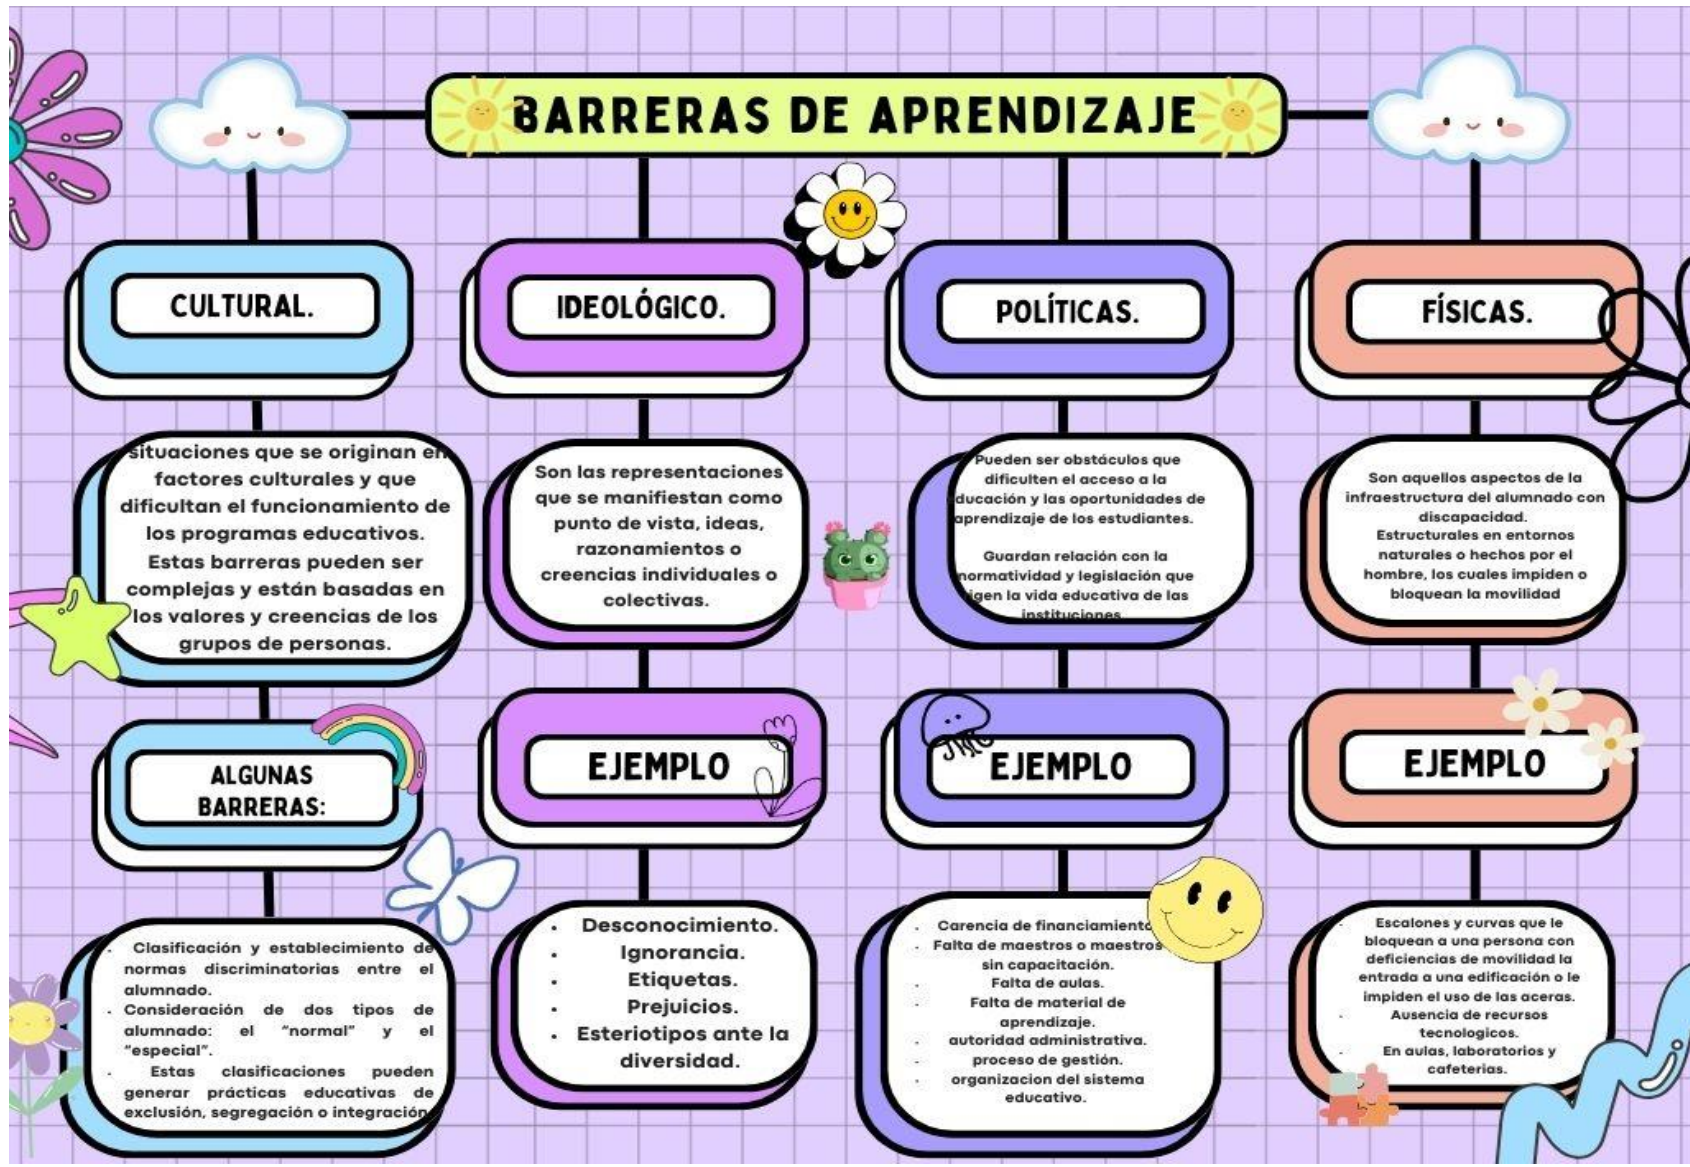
BARRERAS DE APRENDIZAJE

CULTURAL.

situaciones que se originan en factores culturales y que dificultan el funcionamiento de los programas educativos. Estas barreras pueden ser complejas y están basadas en los valores y creencias de los grupos de personas.

ALGUNAS BARRERAS:

. Clasificación y establecimiento de normas discriminatorias entre el alumnado.
. Consideración de dos tipos de alumnado: el "normal" y el "especial".
. Estas clasificaciones pueden generar prácticas educativas de exclusión, segregación o integración.

IDEOLÓGICO.

Son las representaciones que se manifiestan como punto de vista, ideas, razonamientos o creencias individuales o colectivas.

EJEMPLO

• Desconocimiento.
• Ignorancia.
• Etiquetas.
• Prejuicios.
• Esteriotipos ante la diversidad.

POLÍTICAS.

Pueden ser obstáculos que dificulten el acceso a la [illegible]ducación y las oportunidades de aprendizaje de los estudiantes.

Guardan relación con la normatividad y legislación que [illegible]igen la vida educativa de las instituciones.

EJEMPLO

. Carencia de financiamiento
. Falta de maestros o maestros sin capacitación.
. Falta de aulas.
. Falta de material de aprendizaje.
. autoridad administrativa.
. proceso de gestión.
. organizacion del sistema educativo.

FÍSICAS.

Son aquellos aspectos de la infraestructura del alumnado con discapacidad.
Estructurales en entornos naturales o hechos por el hombre, los cuales impiden o bloquean la movilidad

EJEMPLO

. Escalones y curvas que le bloquean a una persona con deficiencias de movilidad la entrada a una edificación o le impiden el uso de las aceras.
. Ausencia de recursos tecnologicos.
. En aulas, laboratorios y cafeterias.